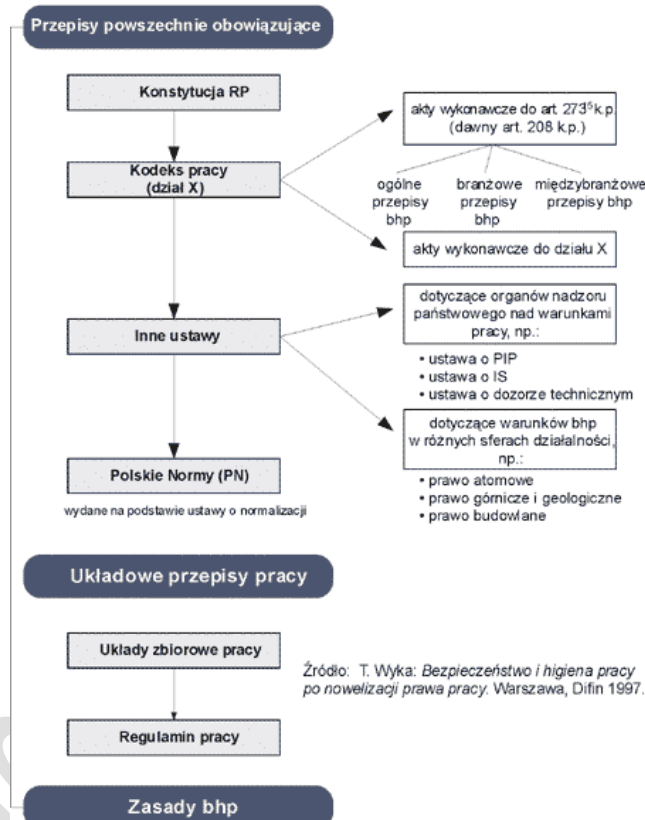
Przepisy powszechnie obowiązujące

Konstytucja RP

Kodeks pracy (dział X)

akty wykonawcze do art. $273^5$ k.p. (dawny art. 208 k.p.)

ogólne przepisy bhp

branżowe przepisy bhp

międzybranżowe przepisy bhp

akty wykonawcze do działu X

Inne ustawy

dotyczące organów nadzoru państwowego nad warunkami pracy, np.:

• ustawa o PIP
• ustawa o IS
• ustawa o dozorze technicznym

dotyczące warunków bhp w różnych sferach działalności, np.:

• prawo atomowe
• prawo górnicze i geologiczne
• prawo budowlane

Polskie Normy (PN)

wydane na podstawie ustawy o normalizacji

Układowe przepisy pracy

Układy zbiorowe pracy

Regulamin pracy

Źródło: T. Wyka: Bezpieczeństwo i higiena pracy po nowelizacji prawa pracy. Warszawa, Difin 1997.

Zasady bhp